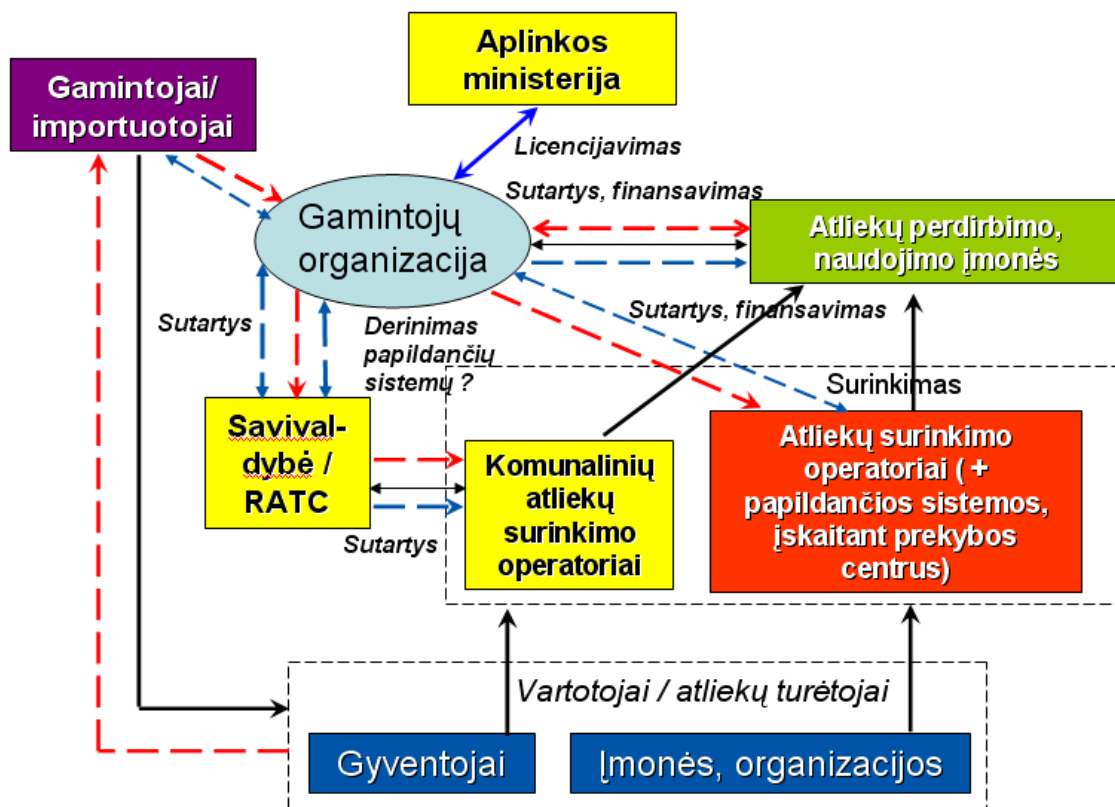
Aplinkos ministerija

Gamintojai/ importuotojai

Licencijavimas

Sutartys, finansavimas

Gamintojų organizacija

Atliekų perdirbimo, naudojimo įmonės

Sutartys, finansavimas

Sutartys

Derinimas papildančių sistemų ?

Surinkimas

Savival-dybė / RATC

Komunalinių atliekų surinkimo operatoriai

Atliekų surinkimo operatoriai ( + papildančios sistemos, įskaitant prekybos centrus)

Sutartys

Vartotojai / atliekų turėtojai

Gyventojai

Įmonės, organizacijos